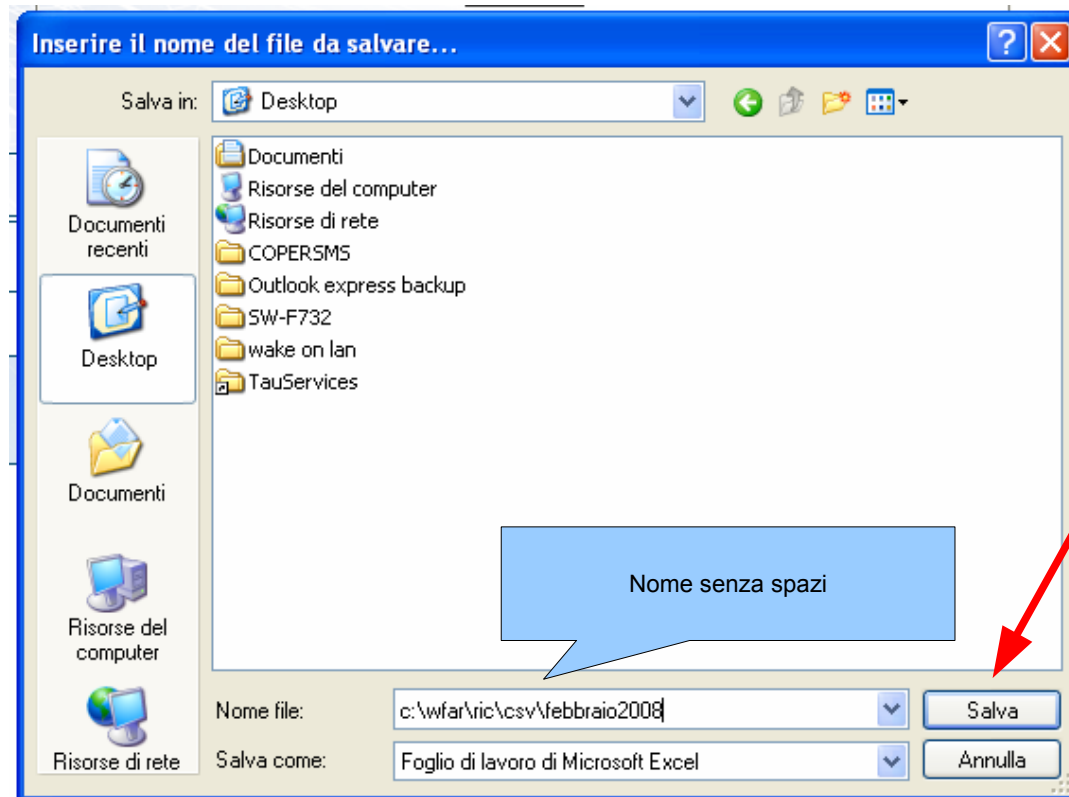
Inserire il nome del file da salvare...

Salva in: Desktop

Documenti recenti
Desktop
Documenti
Risorse del computer
Risorse di rete

Documenti
Risorse del computer
Risorse di rete
COPERSMS
Outlook express backup
SW-F732
wake on lan
TauServices

Nome senza spazi

Nome file: c:\wfar\ric\csv\febbraio2008
Salva come: Foglio di lavoro di Microsoft Excel

Salva
Annulla